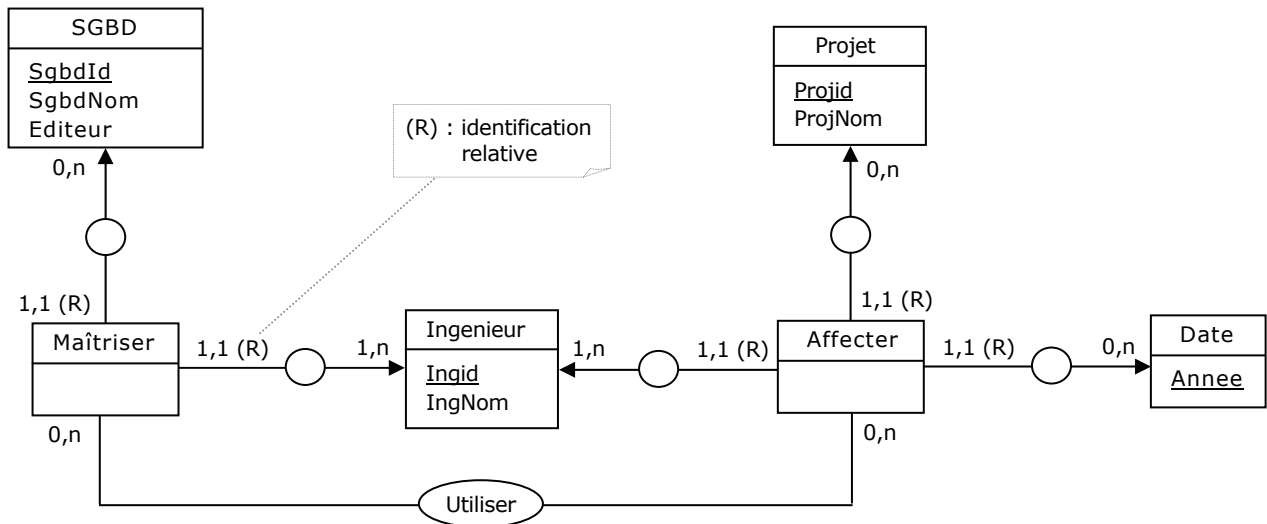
SGBD
SgbdId
SgbdNom
Editeur

0,n

1,1 (R)

(R) : identification relative

Projet
Projid
ProjNom

0,n

1,1 (R)

Maîtriser

1,1 (R)

1,n

Ingenieur
Ingid
IngNom

1,n

1,1 (R)

Affecter

1,1 (R)

0,n

Date
Annee

0,n

0,n

Utiliser